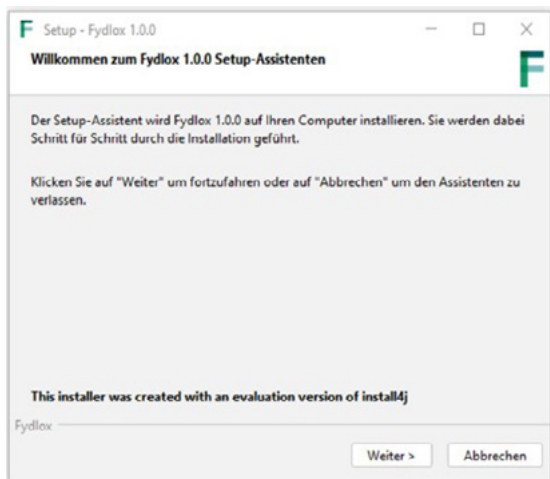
F Setup - Fydlox 1.0.0

Willkommen zum Fydlox 1.0.0 Setup-Assistenten

F

Der Setup-Assistent wird Fydlox 1.0.0 auf Ihren Computer installieren. Sie werden dabei Schritt für Schritt durch die Installation geführt.

Klicken Sie auf "Weiter" um fortzufahren oder auf "Abbrechen" um den Assistenten zu verlassen.

This installer was created with an evaluation version of install4j

Fydlox

Weiter >

Abbrechen